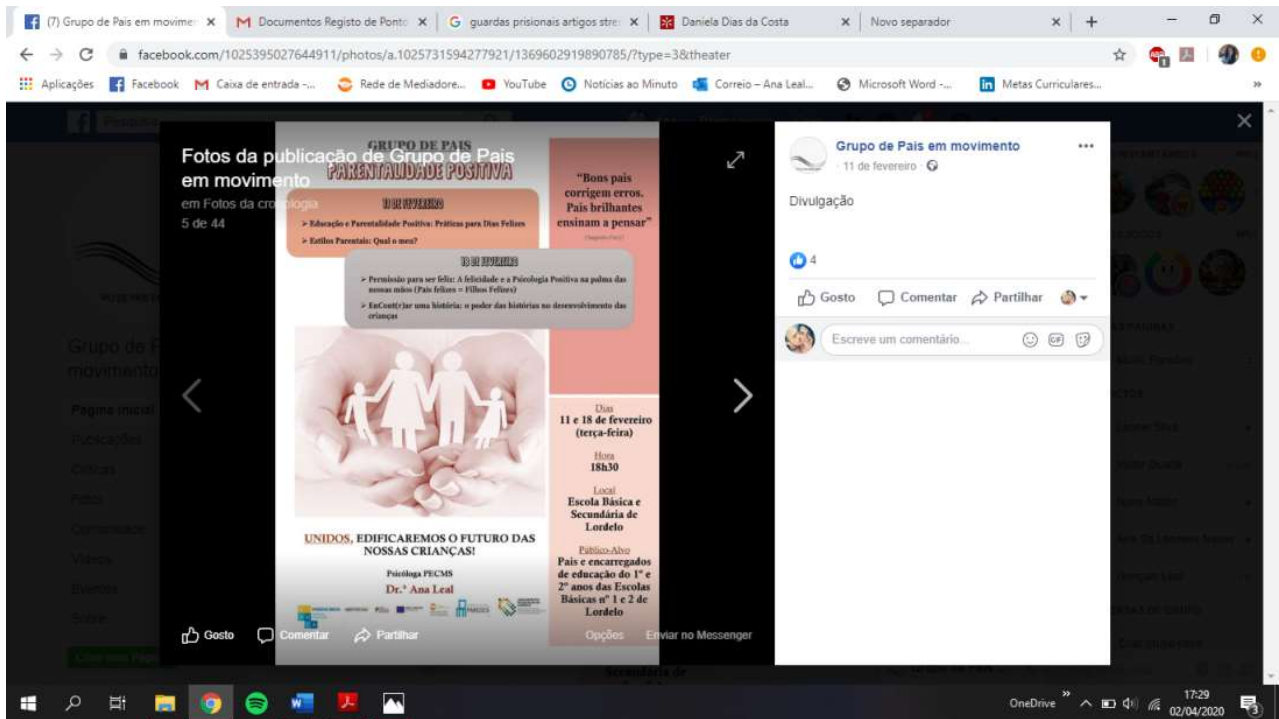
(7) Grupo de Pais em movime ×
Documentos Registo de Ponto ×
guardas prisionais artigos stre ×
Daniela Dias da Costa ×
Novo separador ×

facebook.com/1025395027644911/photos/a.1025731594277921/1369602919890785/?type=3&theater

Aplicações
Facebook
Caixa de entrada -...
Rede de Mediadore...
YouTube
Notícias ao Minuto
Correio – Ana Leal...
Microsoft Word -...
Metas Curriculares...

Fotos da publicação de Grupo de Pais em movimento
em Fotos da cronologia
5 de 44

GRUPO DE PAIS
PARENTALIDADE POSITIVA

11 DE FEVEREIRO
> Educação e Parentalidade Positiva: Práticas para Dias Felizes
> Estilos Parentais: Qual o meu?

18 DE FEVEREIRO
> Permissão para ser feliz: A felicidade e a Psicologia Positiva na palma das nossas mãos (Pais felizes = Filhos Felizes)
> EnCont(r)ar uma história: o poder das histórias no desenvolvimento das crianças

"Bons pais corrigem erros. Pais brilhantes ensinam a pensar"
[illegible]

Dias
11 e 18 de fevereiro
(terça-feira)

Hora
18h30

Local
Escola Básica e Secundária de Lordelo

Público-Alvo
Pais e encarregados de educação do 1º e 2º anos das Escolas Básicas nº 1 e 2 de Lordelo

UNIDOS, EDIFICAREMOS O FUTURO DAS NOSSAS CRIANÇAS!

Psicóloga PECMS
Dr.ª Ana Leal

Gosto
Comentar
Partilhar
Opções
Enviar no Messenger

Grupo de Pais em movimento
11 de fevereiro
Divulgação
4
Gosto
Comentar
Partilhar
Escreve um comentário...

OneDrive
17:29
02/04/2020